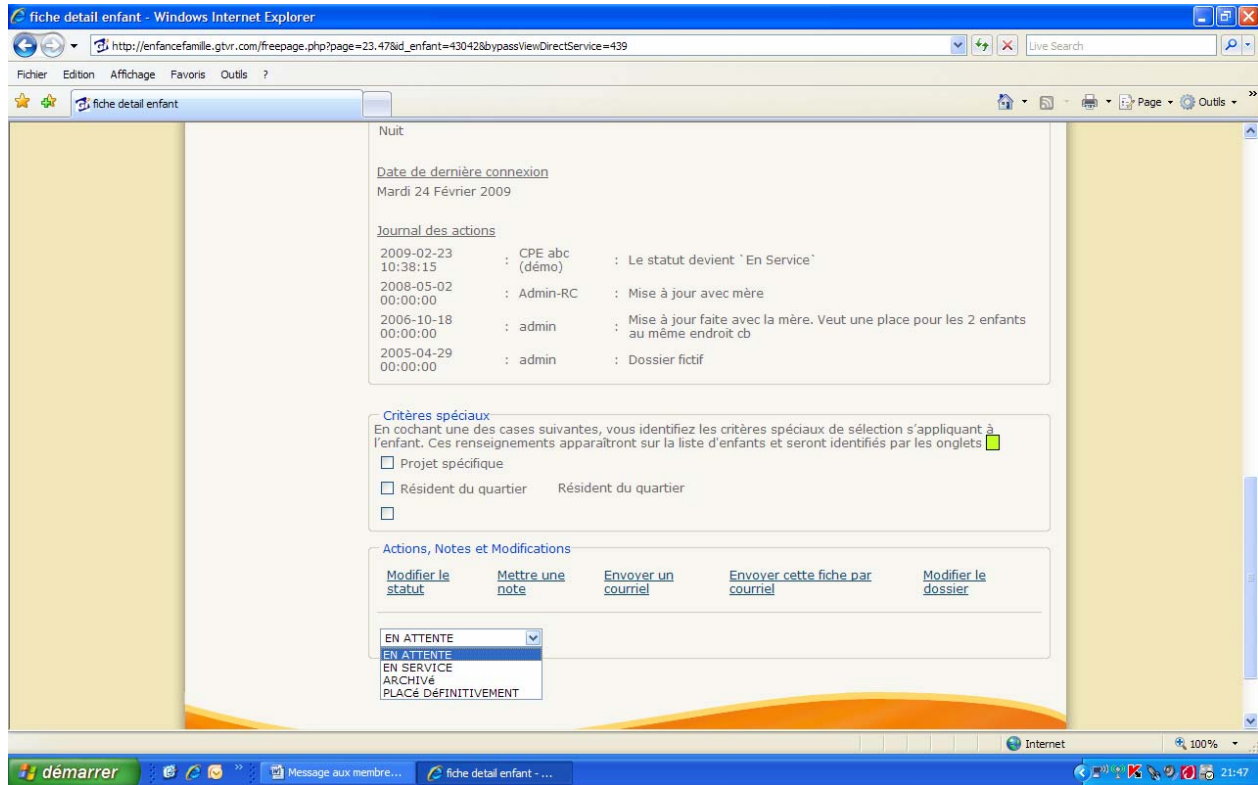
fiche detail enfant - Windows Internet Explorer

http://enfancefamille.gtvr.com/freepage.php?page=23.47&id_enfant=43042&bypassViewDirectService=439

Live Search

Fichier Edition Affichage Favoris Outils ?

fiche detail enfant

Page Outils

Nuit

Date de dernière connexion
Mardi 24 Février 2009

Journal des actions

| | | |
|---|---|---|
| 2009-02-23 10:38:15 | : CPE abc (démo) | : Le statut devient `En Service` |
| 2008-05-02 00:00:00 | : Admin-RC | : Mise à jour avec mère |
| 2006-10-18 00:00:00 | : admin | : Mise à jour faite avec la mère. Veut une place pour les 2 enfants au même endroit cb |
| 2005-04-29 00:00:00 | : admin | : Dossier fictif |

Critères spéciaux
En cochant une des cases suivantes, vous identifiez les critères spéciaux de sélection s'appliquant à l'enfant. Ces renseignements apparaîtront sur la liste d'enfants et seront identifiés par les onglets

Projet spécifique

Résident du quartier Résident du quartier

Actions, Notes et Modifications

Modifier le statut Mettre une note Envoyer un courriel Envoyer cette fiche par courriel Modifier le dossier

EN ATTENTE
EN ATTENTE
EN SERVICE
ARCHIVé
PLACé DéFINITIVEMENT

Internet 100%

démarrer Message aux membre... fiche detail enfant - ... 21:47